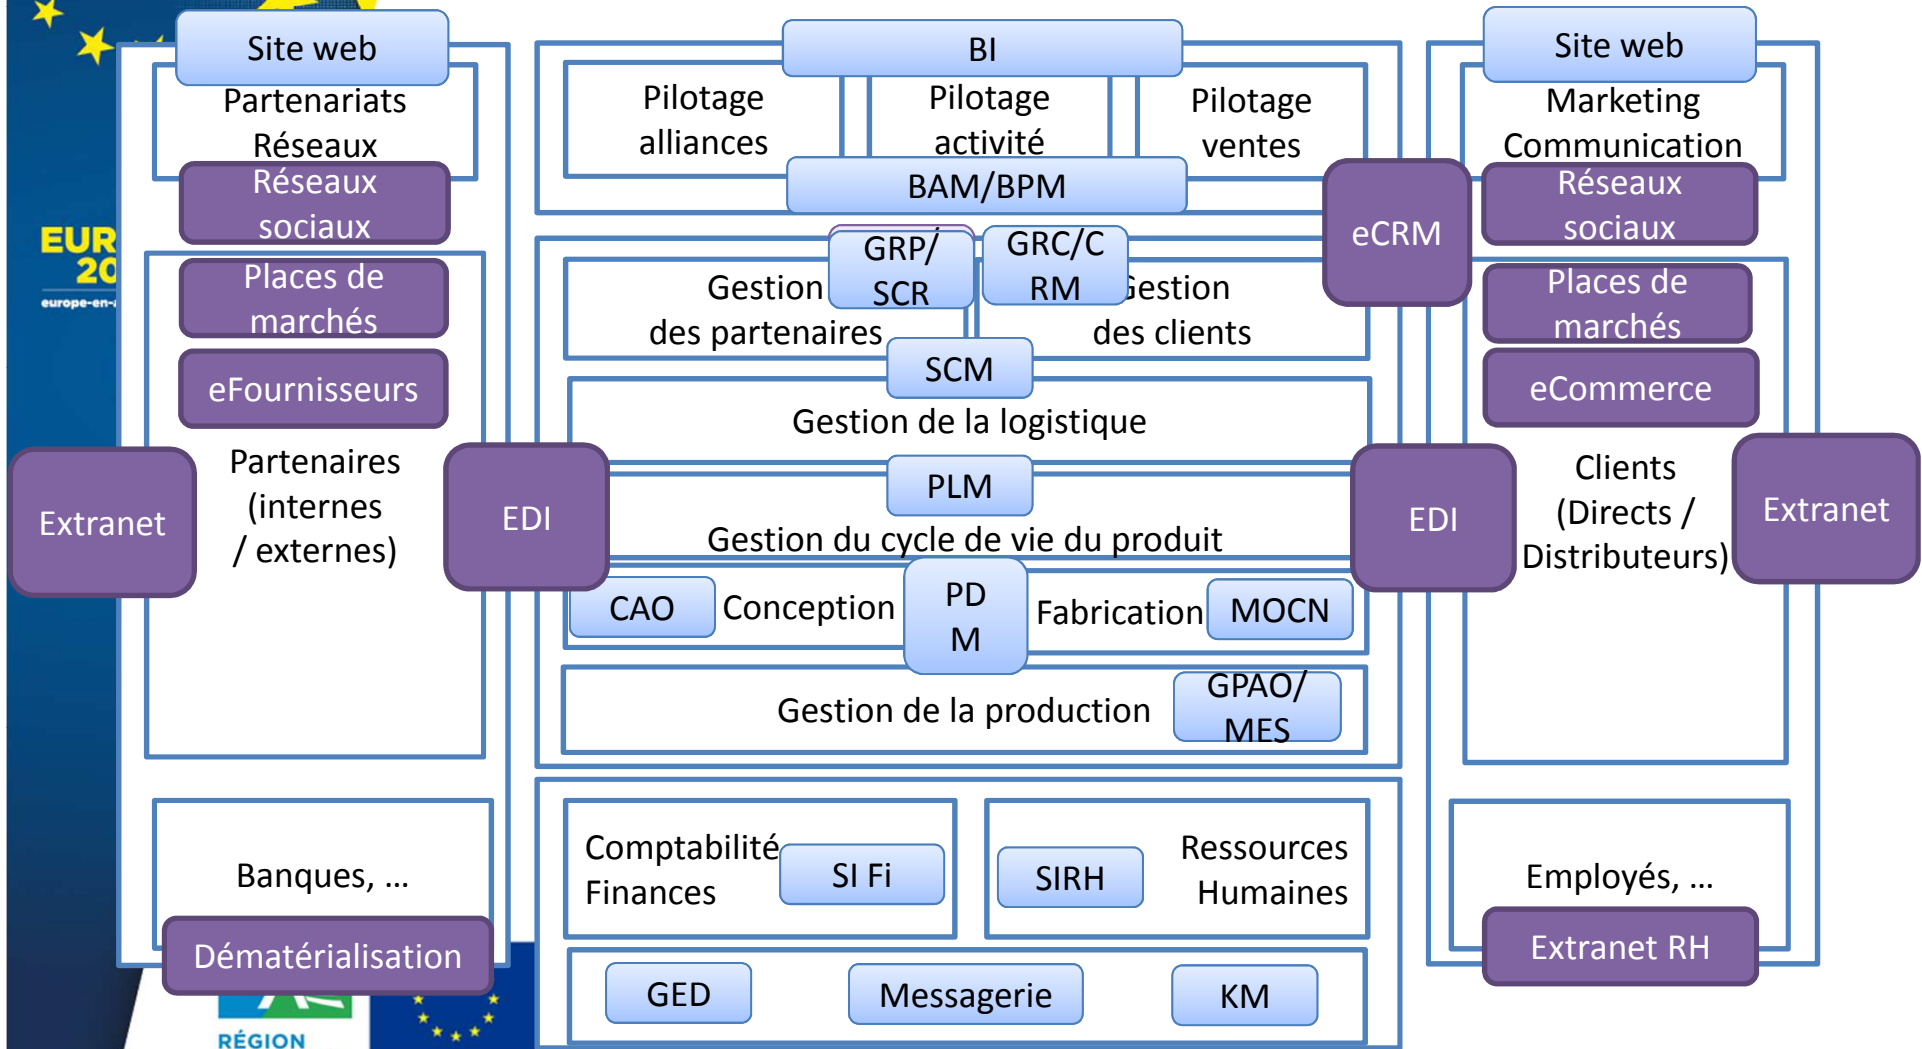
EUR
20
europe-en-

Site web
Partenariats
Réseaux
Réseaux sociaux
Places de marchés
eFournisseurs
Partenaires (internes / externes)
Extranet
EDI
Banques, …
Dématérialisation

BI
Pilotage alliances
Pilotage activité
Pilotage ventes
BAM/BPM
GRP/ SCR
GRC/C RM
Gestion des partenaires
Gestion des clients
SCM
Gestion de la logistique
PLM
Gestion du cycle de vie du produit
CAO
Conception
PD M
Fabrication
MOCN
Gestion de la production
GPAO/ MES
Comptabilité Finances
SI Fi
SIRH
Ressources Humaines
GED
Messagerie
KM

eCRM
Site web
Marketing
Communication
Réseaux sociaux
Places de marchés
eCommerce
EDI
Clients (Directs / Distributeurs)
Extranet
Employés, …
Extranet RH

RÉGION